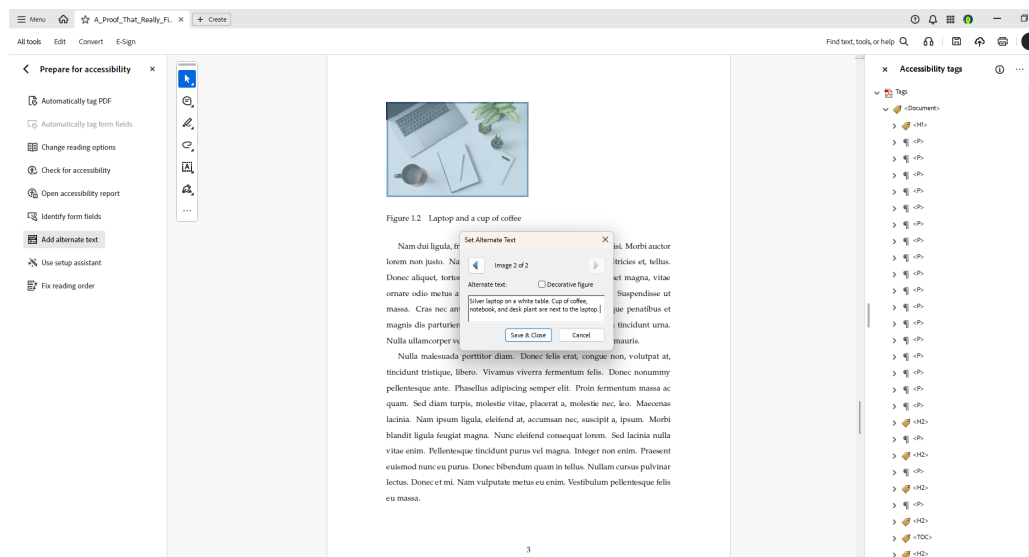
Menu A_Proof_That_Really_Fi... × + Create

All tools Edit Convert E-Sign

Find text, tools, or help

Prepare for accessibility ×

Automatically tag PDF

Automatically tag form fields

Change reading options

Check for accessibility

Open accessibility report

Identify form fields

Add alternate text

Use setup assistant

Fix reading order

Figure 1.2 Laptop and a cup of coffee

Nam dui ligula, fr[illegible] isi. Morbi auctor lorem non justo. Na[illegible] tricies et, tellus. Donec aliquet, tortor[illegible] et magna, vitae ornare odio metus a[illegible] Suspendisse ut massa. Cras nec ant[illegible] que penatibus et magnis dis parturien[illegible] tincidunt urna. Nulla ullamcorper ve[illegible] mauris.

Nulla malesuada porttitor diam. Donec felis erat, congue non, volutpat at, tincidunt tristique, libero. Vivamus viverra fermentum felis. Donec nonummy pellentesque ante. Phasellus adipiscing semper elit. Proin fermentum massa ac quam. Sed diam turpis, molestie vitae, placerat a, molestie nec, leo. Maecenas lacinia. Nam ipsum ligula, eleifend at, accumsan nec, suscipit a, ipsum. Morbi blandit ligula feugiat magna. Nunc eleifend consequat lorem. Sed lacinia nulla vitae enim. Pellentesque tincidunt purus vel magna. Integer non enim. Praesent euismod nunc eu purus. Donec bibendum quam in tellus. Nullam cursus pulvinar lectus. Donec et mi. Nam vulputate metus eu enim. Vestibulum pellentesque felis eu massa.

3

Set Alternate Text ×

Image 2 of 2

Alternate text:

Decorative figure

Silver laptop on a white table. Cup of coffee, notebook, and desk plant are next to the laptop.

Save & Close Cancel

× Accessibility tags

Tags
<Document>
<H1>
<P>
<P>
<P>
<P>
<P>
<P>
<P>
<P>
<P>
<P>
<P>
<P>
<P>
<P>
<P>
<P>
<P>
<P>
<H2>
<P>
<H2>
<P>
<H2>
<P>
<H2>
<TOC>
<H2>